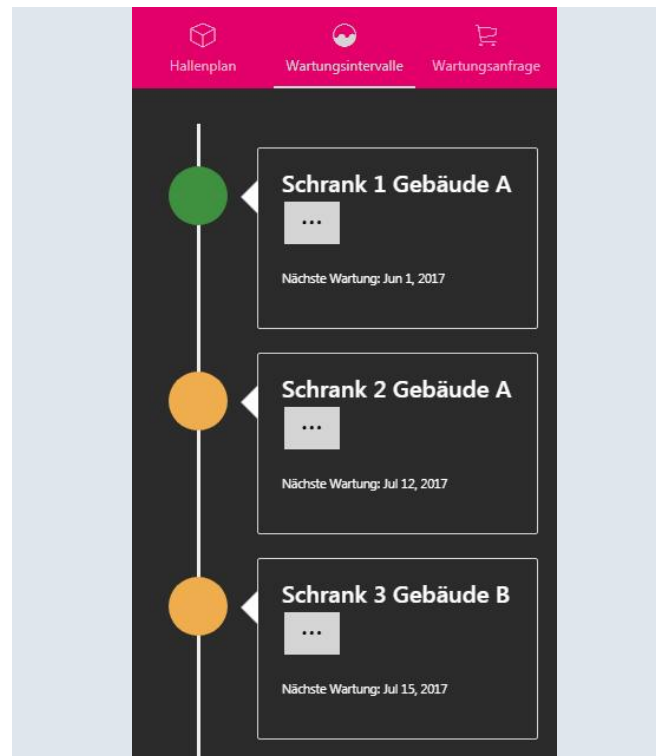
Hallenplan Wartungsintervalle Wartungsanfrage

Schrank 1 Gebäude A
...
Nächste Wartung: Jun 1, 2017

Schrank 2 Gebäude A
...
Nächste Wartung: Jul 12, 2017

Schrank 3 Gebäude B
...
Nächste Wartung: Jul 15, 2017